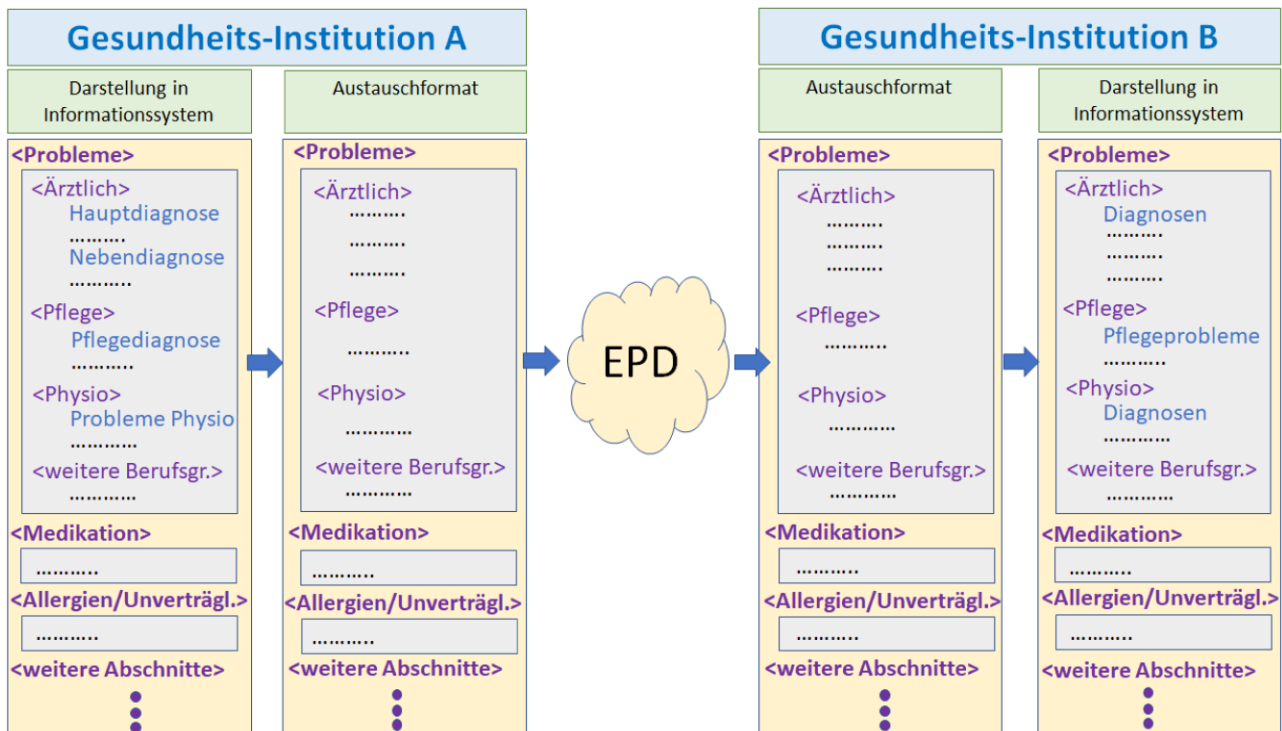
Gesundheits-Institution A

Darstellung in Informationssystem

<Probleme>
<Ärztlich>
Hauptdiagnose
……….
Nebendiagnose
……….
<Pflege>
Pflegediagnose
……….
<Physio>
Probleme Physio
……….
<weitere Berufsgr.>
……….
<Medikation>
……….
<Allergien/Unverträgl.>
……….
<weitere Abschnitte>

Austauschformat

<Probleme>
<Ärztlich>
……….
……….
……….
<Pflege>
……….
<Physio>
……….
<weitere Berufsgr.>
……….
<Medikation>
……….
<Allergien/Unverträgl.>
……….
<weitere Abschnitte>

EPD

Gesundheits-Institution B

Austauschformat

<Probleme>
<Ärztlich>
……….
……….
……….
<Pflege>
……….
<Physio>
……….
<weitere Berufsgr.>
……….
<Medikation>
……….
<Allergien/Unverträgl.>
……….
<weitere Abschnitte>

Darstellung in Informationssystem

<Probleme>
<Ärztlich>
Diagnosen
……….
……….
……….
<Pflege>
Pflegeprobleme
……….
<Physio>
Diagnosen
……….
<weitere Berufsgr.>
……….
<Medikation>
……….
<Allergien/Unverträgl.>
……….
<weitere Abschnitte>